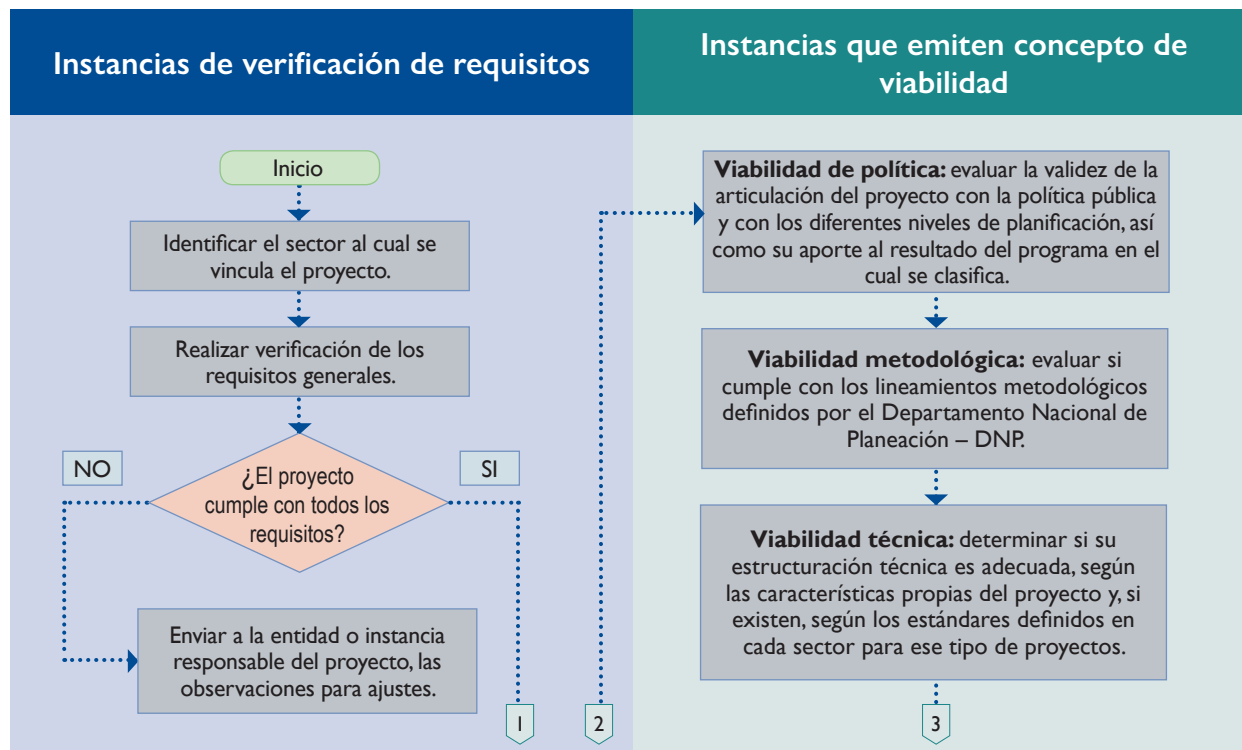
Instancias de verificación de requisitos

Inicio

Identificar el sector al cual se vincula el proyecto.

Realizar verificación de los requisitos generales.

NO

¿El proyecto cumple con todos los requisitos?

SI

Enviar a la entidad o instancia responsable del proyecto, las observaciones para ajustes.

1

2

Instancias que emiten concepto de viabilidad

**Viabilidad de política:** evaluar la validez de la articulación del proyecto con la política pública y con los diferentes niveles de planificación, así como su aporte al resultado del programa en el cual se clasifica.

**Viabilidad metodológica:** evaluar si cumple con los lineamientos metodológicos definidos por el Departamento Nacional de Planeación – DNP.

**Viabilidad técnica:** determinar si su estructuración técnica es adecuada, según las características propias del proyecto y, si existen, según los estándares definidos en cada sector para ese tipo de proyectos.

3